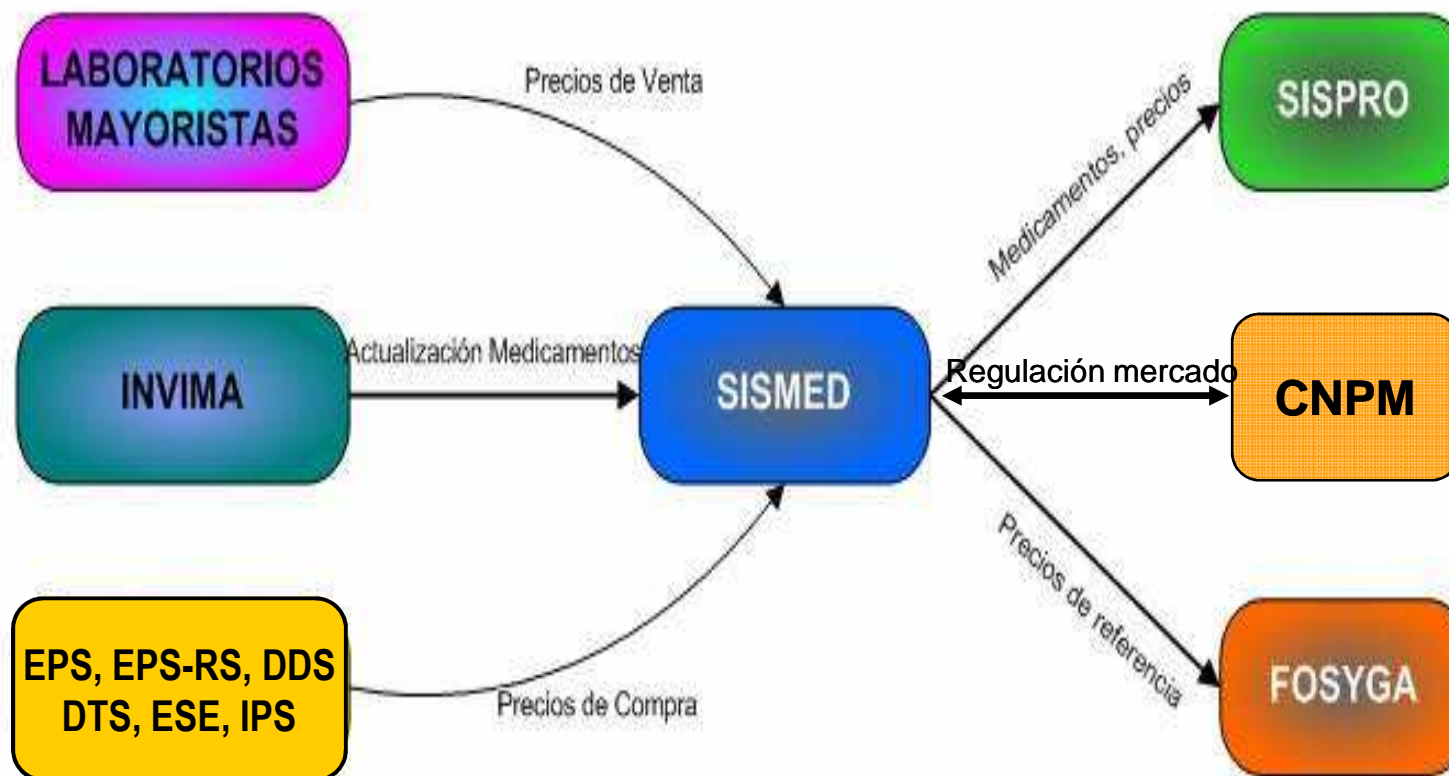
LABORATORIOS MAYORISTAS

Precios de Venta

Medicamentos, precios

SISPRO

INVIMA

Actualización Medicamentos

SISMED

Regulación mercado

CNPM

Precios de referencia

EPS, EPS-RS, DDS DTS, ESE, IPS

Precios de Compra

FOSYGA